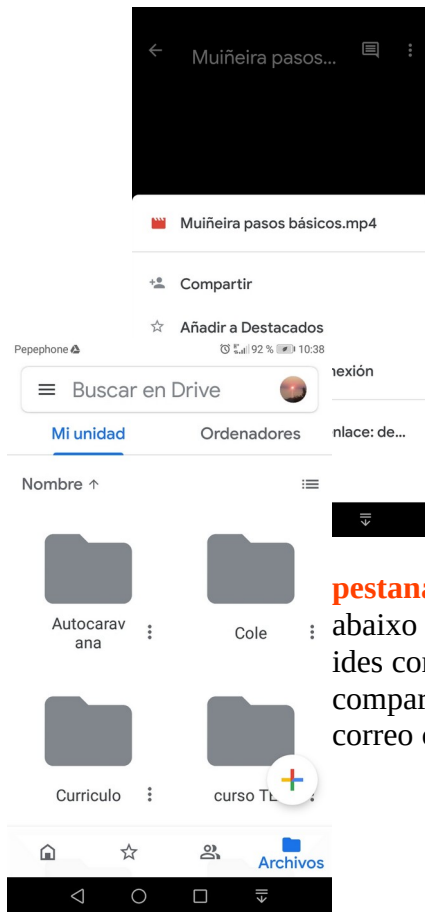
Muiñeira pasos...

Muiñeira pasos básicos.mp4

Compartir

Añadir a Destacados

nexión

nlace: de...

Pepephone

92 % 10:38

Buscar en Drive

Mi unidad

Ordenadores

Nombre ↑

Autocaravana

Cole

Curriculo

curso TE

Archivos

pestana

abaixo

ides cor

compar

correo e